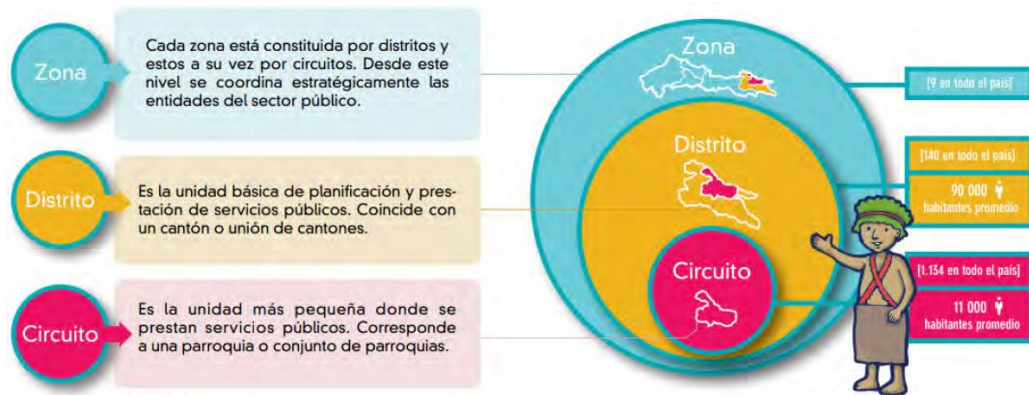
Zona

Cada zona está constituida por distritos y estos a su vez por circuitos. Desde este nivel se coordina estratégicamente las entidades del sector público.

Distrito

Es la unidad básica de planificación y prestación de servicios públicos. Coincide con un cantón o unión de cantones.

Circuito

Es la unidad más pequeña donde se prestan servicios públicos. Corresponde a una parroquia o conjunto de parroquias.

Zona

[9 en todo el país]

Distrito

[140 en todo el país]

90 000 habitantes promedio

Circuito

[1.134 en todo el país]

11 000 habitantes promedio